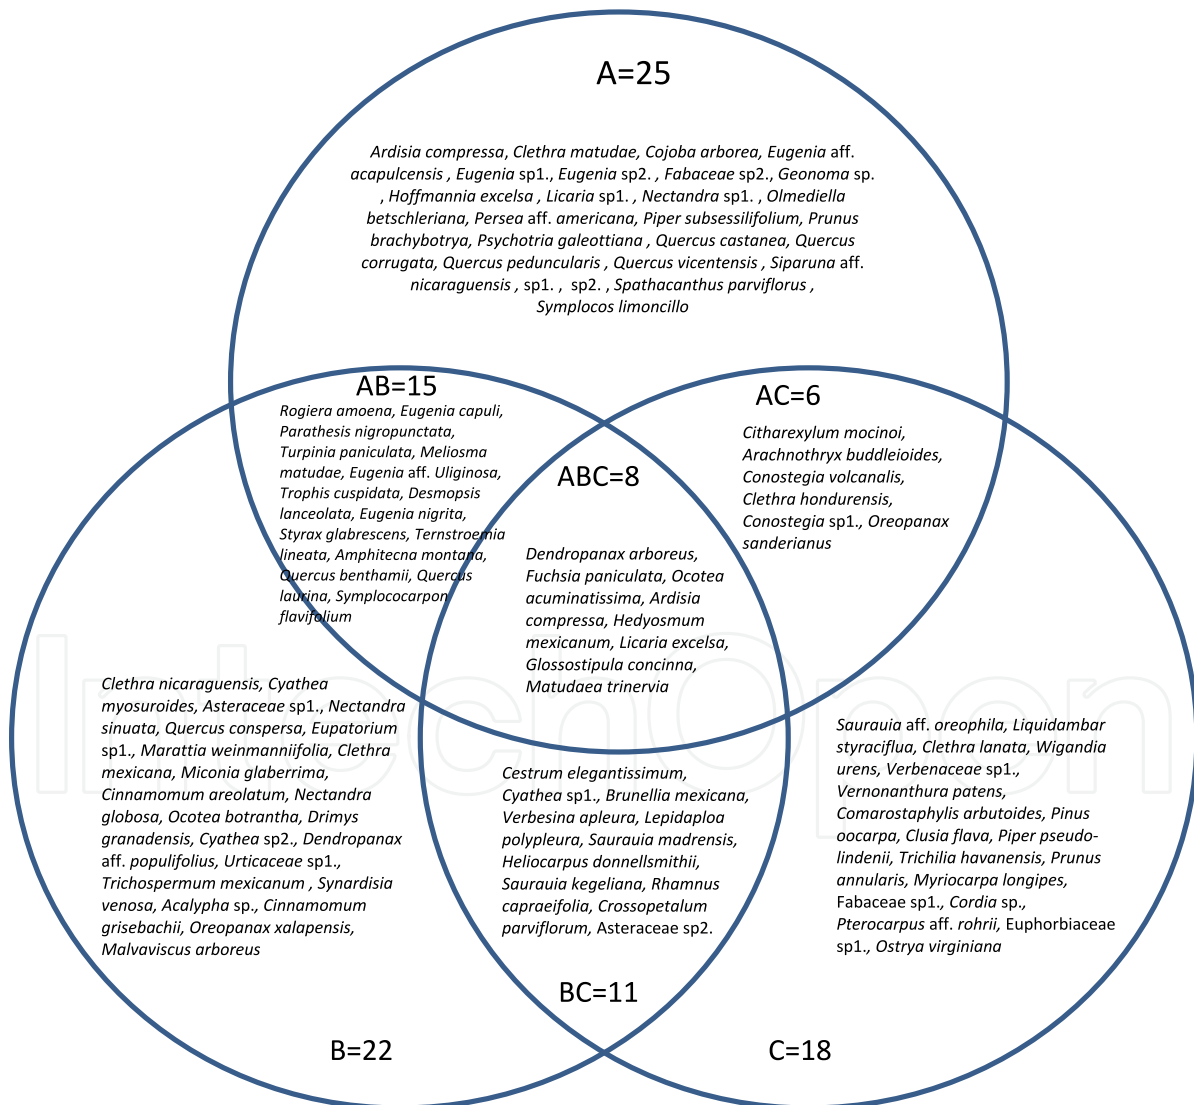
A=25

Ardisia compressa, Clethra matudae, Cojoba arborea, Eugenia aff. acapulcensis , Eugenia sp1., Eugenia sp2. , Fabaceae sp2., Geonoma sp. , Hoffmannia excelsa , Licaria sp1. , Nectandra sp1. , Olmediella betschleriana, Persea aff. americana, Piper subsessilifolium, Prunus brachybotrya, Psychotria galeottiana , Quercus castanea, Quercus corrugata, Quercus peduncularis , Quercus vicentensis , Siparuna aff. nicaraguensis , sp1. , sp2. , Spathacanthus parviflorus , Symplocos limoncillo

AB=15

Rogiera amoena, Eugenia capuli, Parathesis nigropunctata, Turpinia paniculata, Meliosma matudae, Eugenia aff. Uliginosa, Trophis cuspidata, Desmopsis lanceolata, Eugenia nigrita, Styrax glabrescens, Ternstroemia lineata, Amphitecna montana, Quercus benthamii, Quercus laurina, Symplococarpon flavifolium

AC=6

Citharexylum mocinoi, Arachnothryx buddleioides, Conostegia volcanalis, Clethra hondurensis, Conostegia sp1., Oreopanax sanderianus

ABC=8

Dendropanax arboreus, Fuchsia paniculata, Ocotea acuminatissima, Ardisia compressa, Hedyosmum mexicanum, Licaria excelsa, Glossostipula concinna, Matudaea trinervia

Clethra nicaraguensis, Cyathea myosuroides, Asteraceae sp1., Nectandra sinuata, Quercus conspersa, Eupatorium sp1., Marattia weinmanniifolia, Clethra mexicana, Miconia glaberrima, Cinnamomum areolatum, Nectandra globosa, Ocotea botrantha, Drimys granadensis, Cyathea sp2., Dendropanax aff. populifolius, Urticaceae sp1., Trichospermum mexicanum , Synardisia venosa, Acalypha sp., Cinnamomum grisebachii, Oreopanax xalapensis, Malvaviscus arboreus

Cestrum elegantissimum, Cyathea sp1., Brunellia mexicana, Verbesina apleura, Lepidaploa polypleura, Saurauia madrensis, Heliocarpus donnellsmithii, Saurauia kegeliana, Rhamnus capraeifolia, Crossopetalum parviflorum, Asteraceae sp2.

Saurauia aff. oreophila, Liquidambar styraciflua, Clethra lanata, Wigandia urens, Verbenaceae sp1., Vernonanthura patens, Comarostaphylis arbutoides, Pinus oocarpa, Clusia flava, Piper pseudo-lindenii, Trichilia havanensis, Prunus annularis, Myriocarpa longipes, Fabaceae sp1., Cordia sp., Pterocarpus aff. rohrii, Euphorbiaceae sp1., Ostrya virginiana

BC=11

B=22

C=18